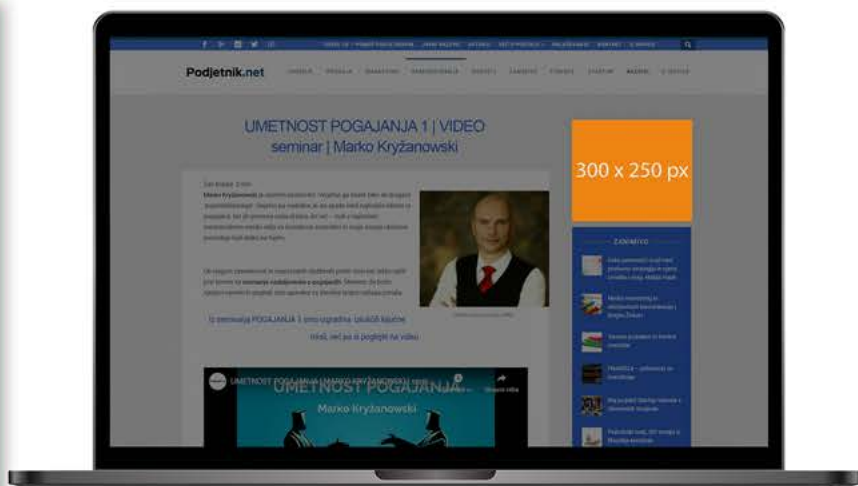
Podjetnik.net

UMETNOST POGAJANJA 1 | VIDEO seminar | Marko Kryžanowski

300 x 250 px

ZANIMIVO

Iz seminarja POGAJANJA 1 smo izgradili izbrali ključne misli, več pa si poglejte na videu

UMETNOST POGAJANJA | MARKO KRYŽANOWSKI

UMETNOST POGAJANJA

Marko Kryžanowski

Deli